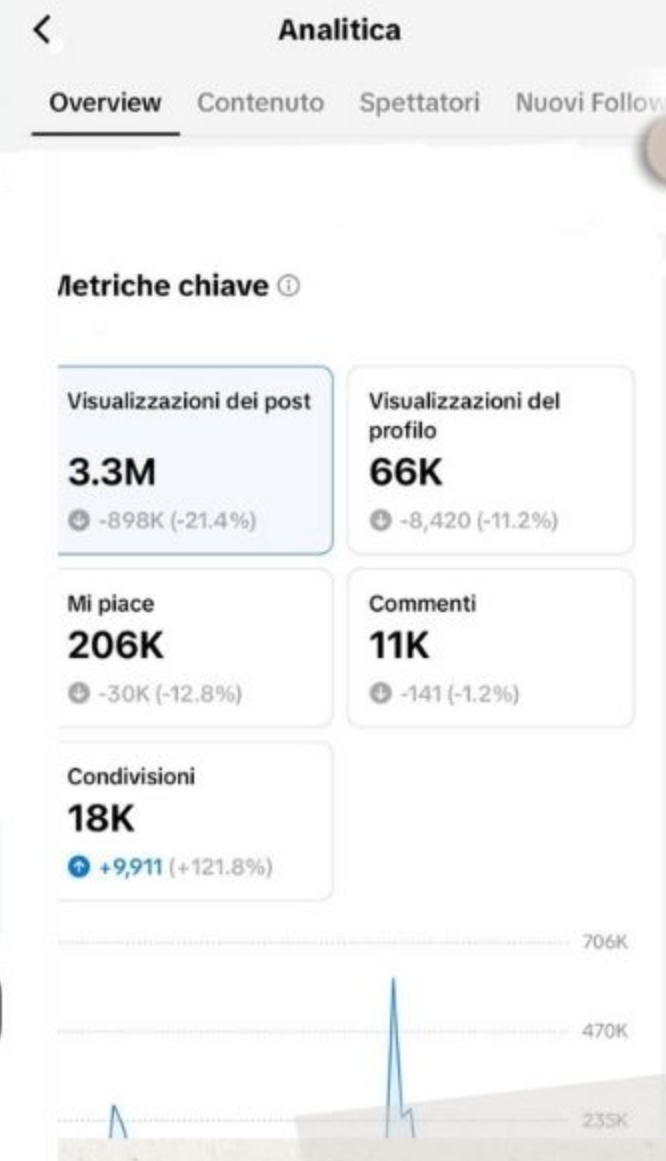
Analitica

Overview Contenuto Spettatori Nuovi Follow

/letriche chiave ⓘ

Visualizzazioni dei post
3.3M
-898K (-21.4%)

Visualizzazioni del profilo
66K
-8,420 (-11.2%)

Mi piace
206K
-30K (-12.8%)

Commenti
11K
-141 (-1.2%)

Condivisioni
18K
+9,911 (+121.8%)

706K
470K
235K